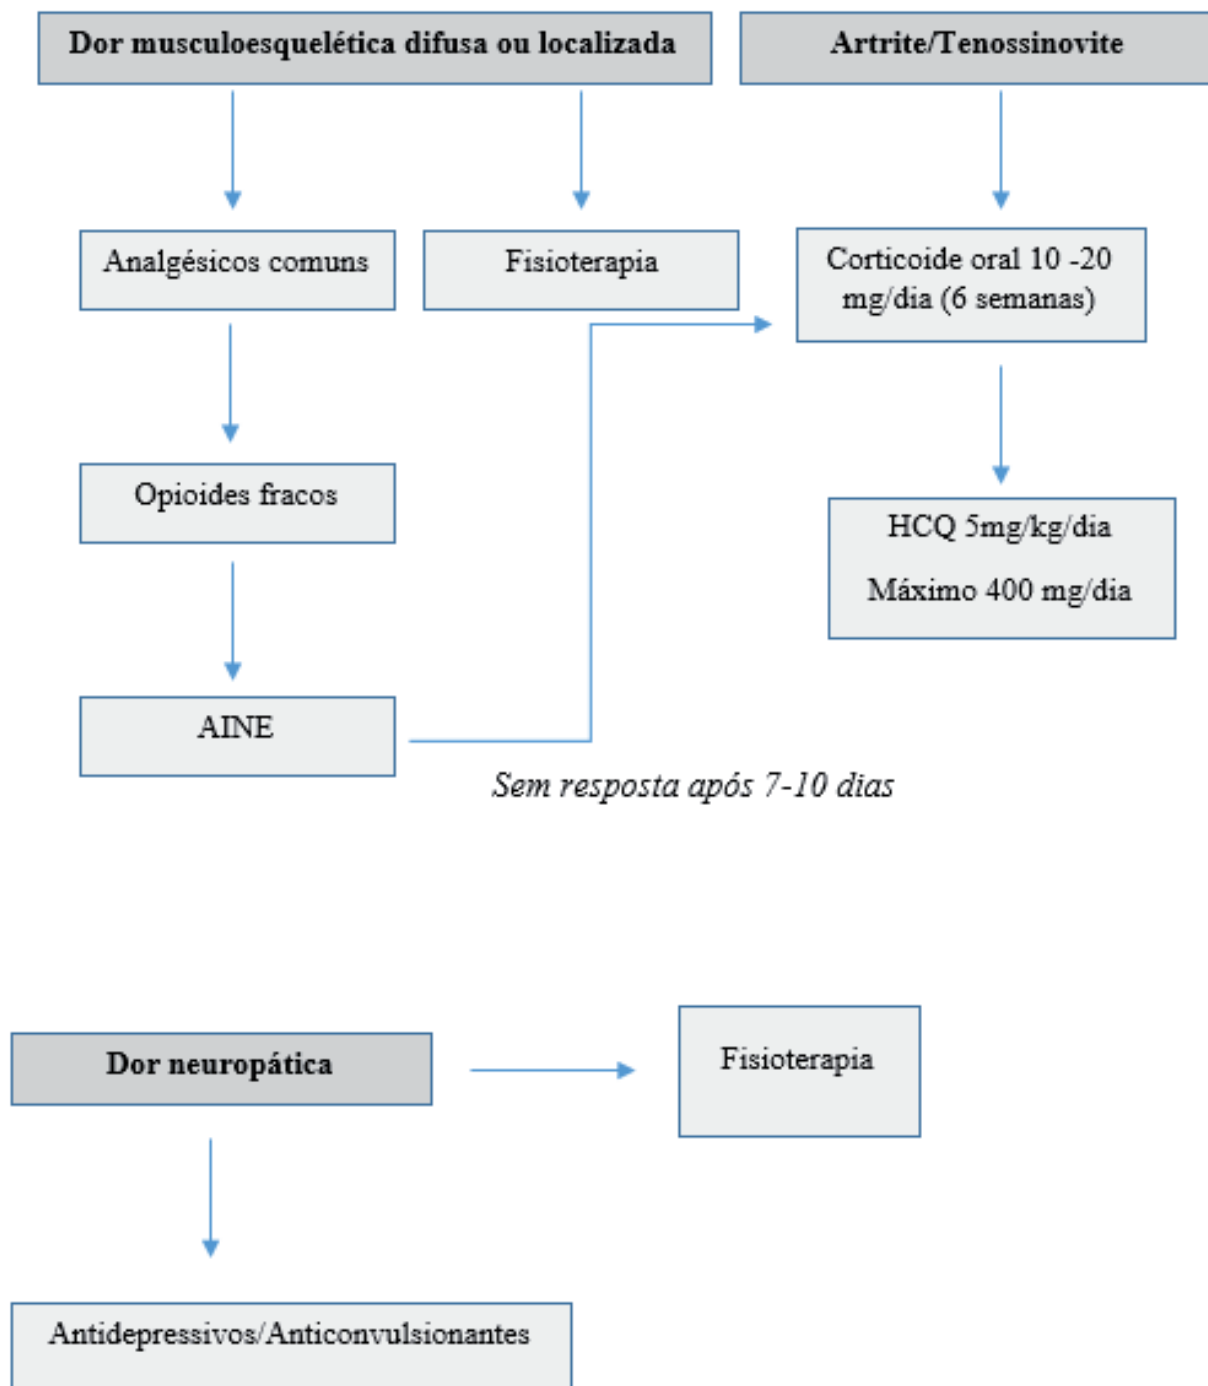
Dor musculoesquelética difusa ou localizada

Artrite/Tenossinovite

Analgésicos comuns

Fisioterapia

Corticoide oral 10 -20 mg/dia (6 semanas)

Opioides fracos

HCQ 5mg/kg/dia

Máximo 400 mg/dia

AINE

Sem resposta após 7-10 dias

Dor neuropática

Fisioterapia

Antidepressivos/Anticonvulsionantes